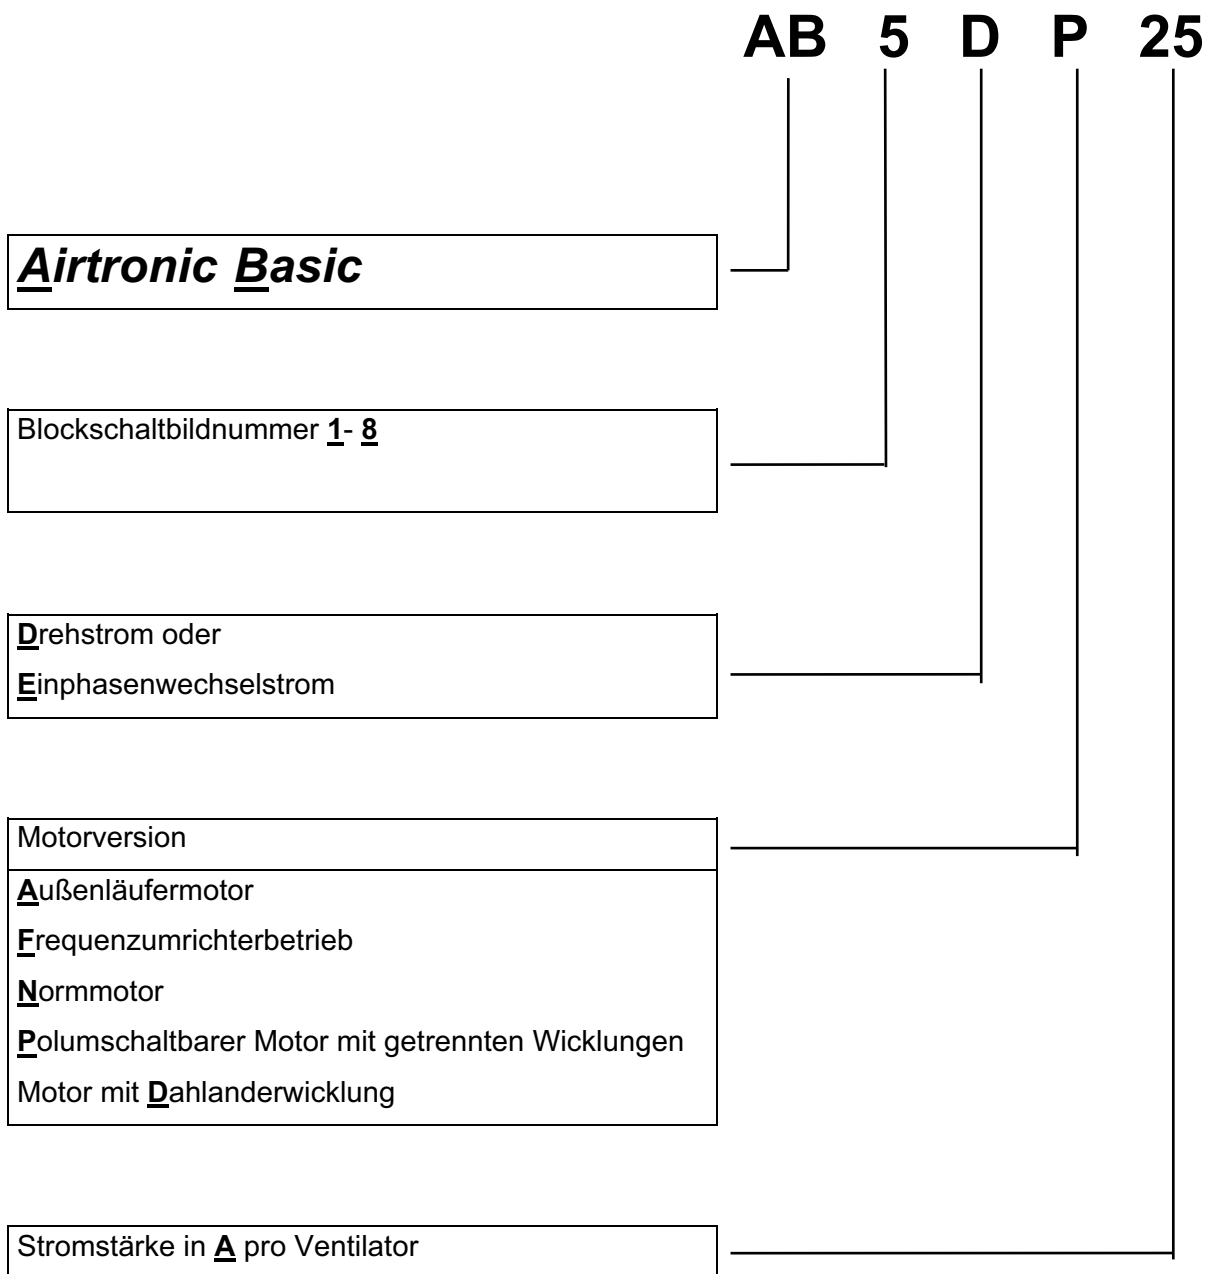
AB 5 D P 25

Airtronic Basic

Blockschaltbildnummer 1- 8

Drehstrom oder

Einphasenwechselstrom

Motorversion

Außenläufermotor

Frequenzumrichterbetrieb

Normmotor

Polumschaltbarer Motor mit getrennten Wicklungen

Motor mit Dahlanderwicklung

Stromstärke in A pro Ventilator